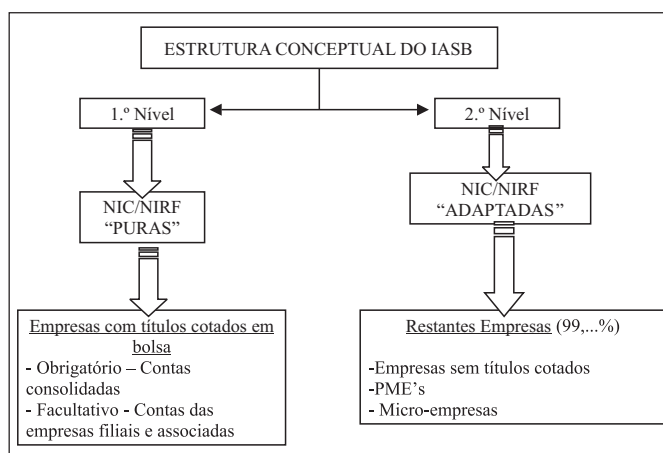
ESTRUTURA CONCEPTUAL DO IASB

1.º Nível

2.º Nível

NIC/NIRF "PURAS"

NIC/NIRF "ADAPTADAS"

Empresas com títulos cotados em bolsa
- Obrigatório – Contas consolidadas
- Facultativo - Contas das empresas filiais e associadas

Restantes Empresas (99,...%)

-Empresas sem títulos cotados
-PME's
- Micro-empresas